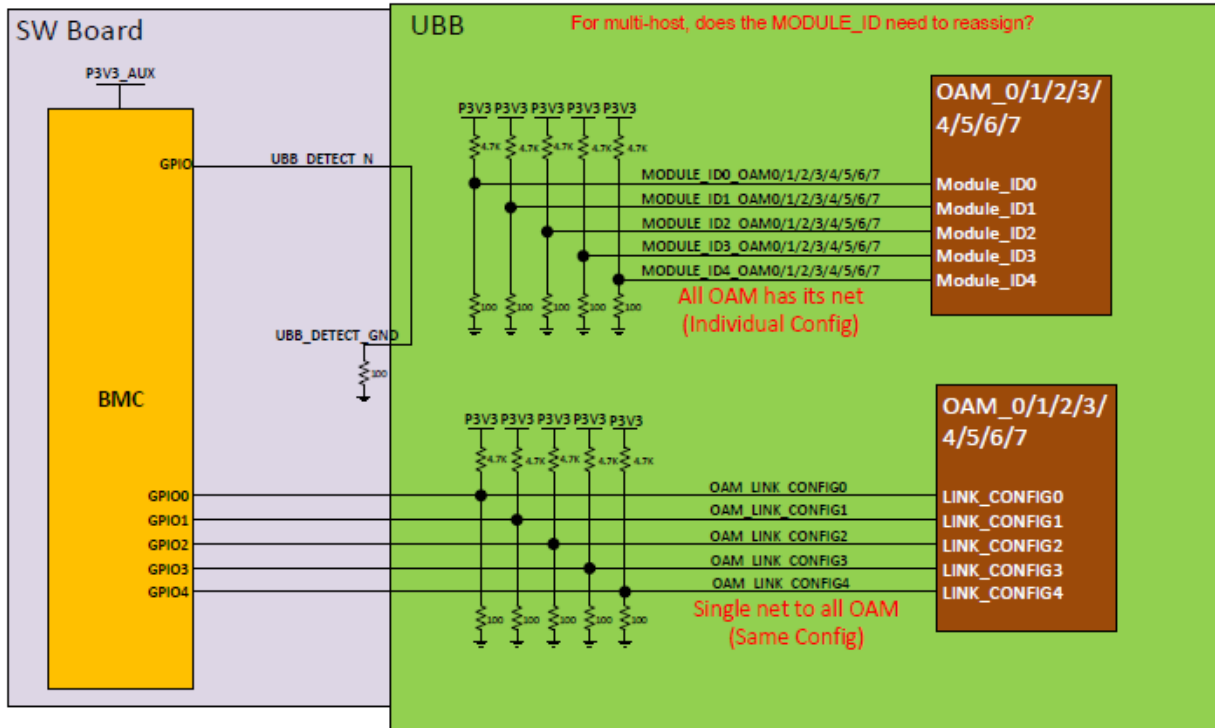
SW Board

UBB

For multi-host, does the MODULE_ID need to reassign?

P3V3_AUX

GPIO

UBB_DETECT_N

UBB_DETECT_GND

100

BMC

P3V3 P3V3 P3V3 P3V3 P3V3

4.7K 4.7K 4.7K 4.7K 4.7K

MODULE_ID0_OAM0/1/2/3/4/5/6/7
MODULE_ID1_OAM0/1/2/3/4/5/6/7
MODULE_ID2_OAM0/1/2/3/4/5/6/7
MODULE_ID3_OAM0/1/2/3/4/5/6/7
MODULE_ID4_OAM0/1/2/3/4/5/6/7

100 100 100 100 100

All OAM has its net
(Individual Config)

OAM_0/1/2/3/4/5/6/7

Module_ID0
Module_ID1
Module_ID2
Module_ID3
Module_ID4

P3V3 P3V3 P3V3 P3V3 P3V3

4.7K 4.7K 4.7K 4.7K 4.7K

GPIO0
GPIO1
GPIO2
GPIO3
GPIO4

OAM_LINK_CONFIG0
OAM_LINK_CONFIG1
OAM_LINK_CONFIG2
OAM_LINK_CONFIG3
OAM_LINK_CONFIG4

100 100 100 100 100

Single net to all OAM
(Same Config)

OAM_0/1/2/3/4/5/6/7

LINK_CONFIG0
LINK_CONFIG1
LINK_CONFIG2
LINK_CONFIG3
LINK_CONFIG4